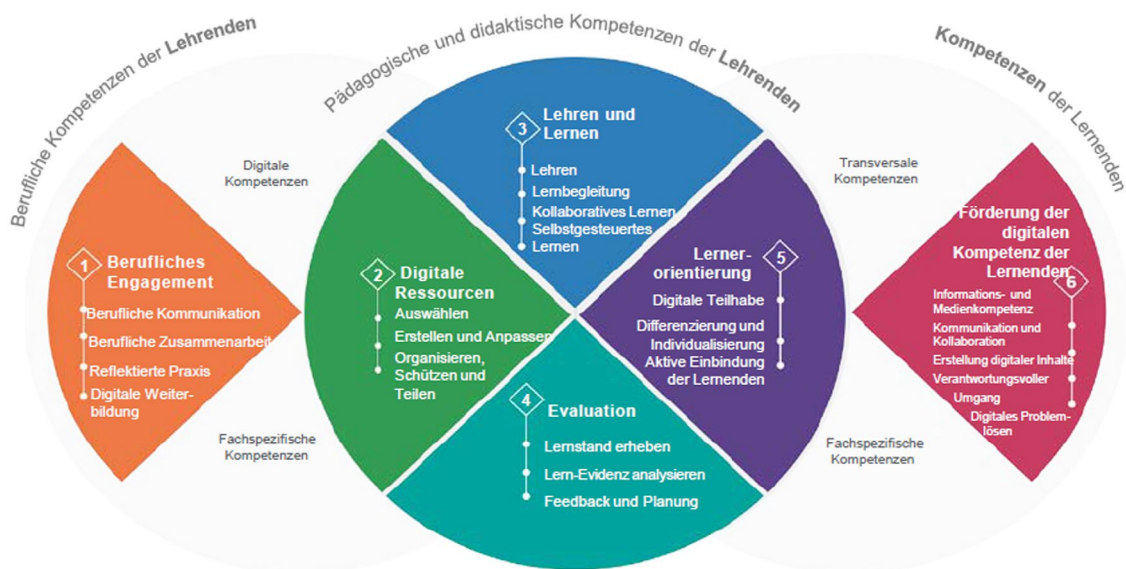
Berufliche Kompetenzen der Lehrenden

Pädagogische und didaktische Kompetenzen der Lehrenden

Kompetenzen der Lernenden

Digitale Kompetenzen

1 Berufliches Engagement
Berufliche Kommunikation
Berufliche Zusammenarbeit
Reflektierte Praxis
Digitale Weiterbildung

Fachspezifische Kompetenzen

3 Lehren und Lernen
Lehren
Lernbegleitung
Kollaboratives Lernen
Selbstgesteuertes Lernen

2 Digitale Ressourcen
Auswählen
Erstellen und Anpassen
Organisieren, Schützen und Teilen

4 Evaluation
Lernstand erheben
Lern-Evidenz analysieren
Feedback und Planung

Lernerorientierung 5
Digitale Teilhabe
Differenzierung und Individualisierung
Aktive Einbindung der Lernenden

Transversale Kompetenzen

Förderung der digitalen Kompetenz der Lernenden 6
Informations- und Medienkompetenz
Kommunikation und Kollaboration
Erstellung digitaler Inhalte
Verantwortungsvoller Umgang
Digitales Problemlösen

Fachspezifische Kompetenzen